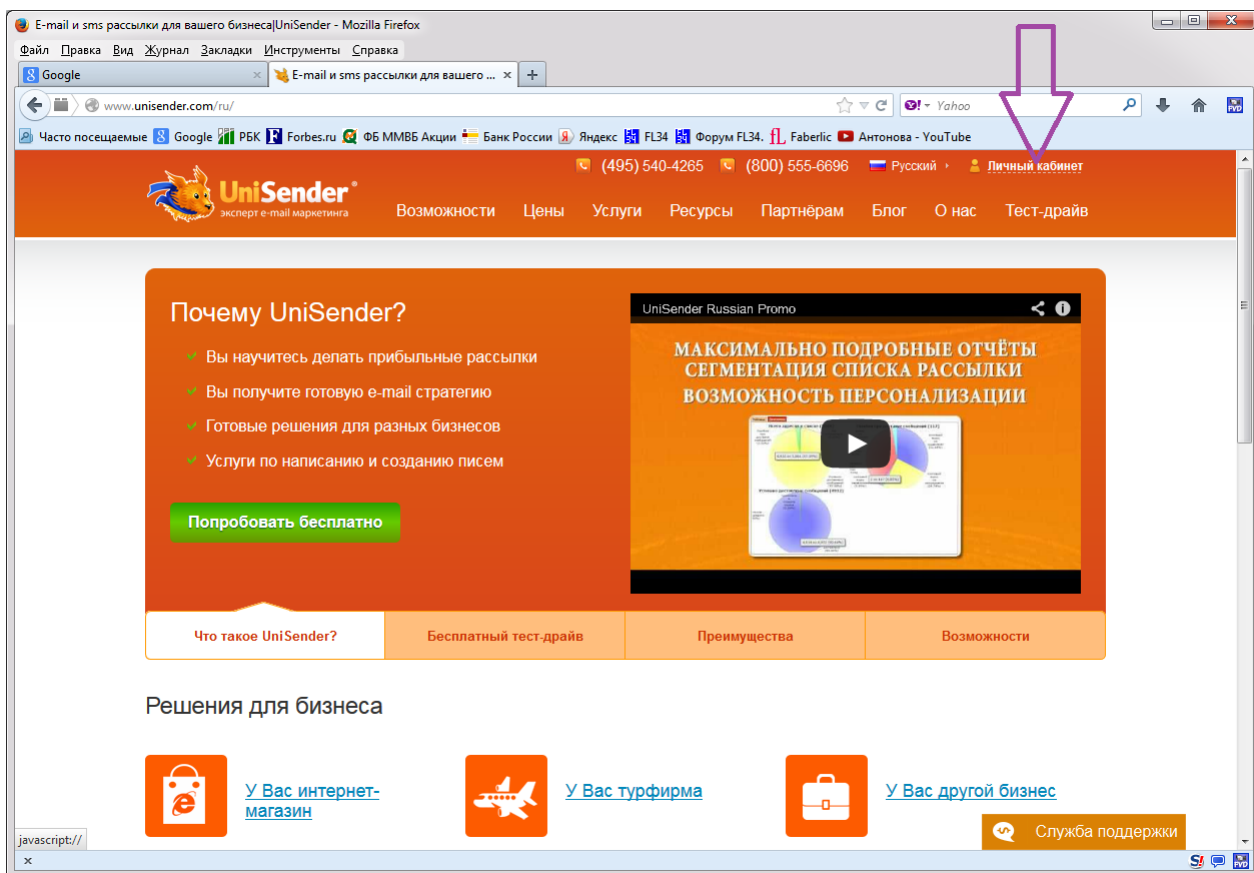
E-mail и sms рассылки для вашего бизнеса|UniSender - Mozilla Firefox

Файл Правка Вид Журнал Закладки Инструменты Справка

Google
E-mail и sms рассылки для вашего ...

www.unisender.com/ru/

Yahoo

Часто посещаемые Google РБК Forbes.ru ФБ ММВБ Акции Банк России Яндекс FL34 Форум FL34. Faberlic Антонова - YouTube

(495) 540-4265 (800) 555-6696 Русский Личный кабинет

UniSender
эксперт e-mail маркетинга

Возможности Цены Услуги Ресурсы Партнёрам Блог О нас Тест-драйв

Почему UniSender?

Вы научитесь делать прибыльные рассылки
Вы получите готовую e-mail стратегию
Готовые решения для разных бизнесов
Услуги по написанию и созданию писем

Попробовать бесплатно

UniSender Russian Promo

МАКСИМАЛЬНО ПОДРОБНЫЕ ОТЧЁТЫ
СЕГМЕНТАЦИЯ СПИСКА РАССЫЛКИ
ВОЗМОЖНОСТЬ ПЕРСОНАЛИЗАЦИИ

Что такое UniSender? | Бесплатный тест-драйв | Преимущества | Возможности

Решения для бизнеса

У Вас интернет-магазин

У Вас турфирма

У Вас другой бизнес

Служба поддержки

javascript://